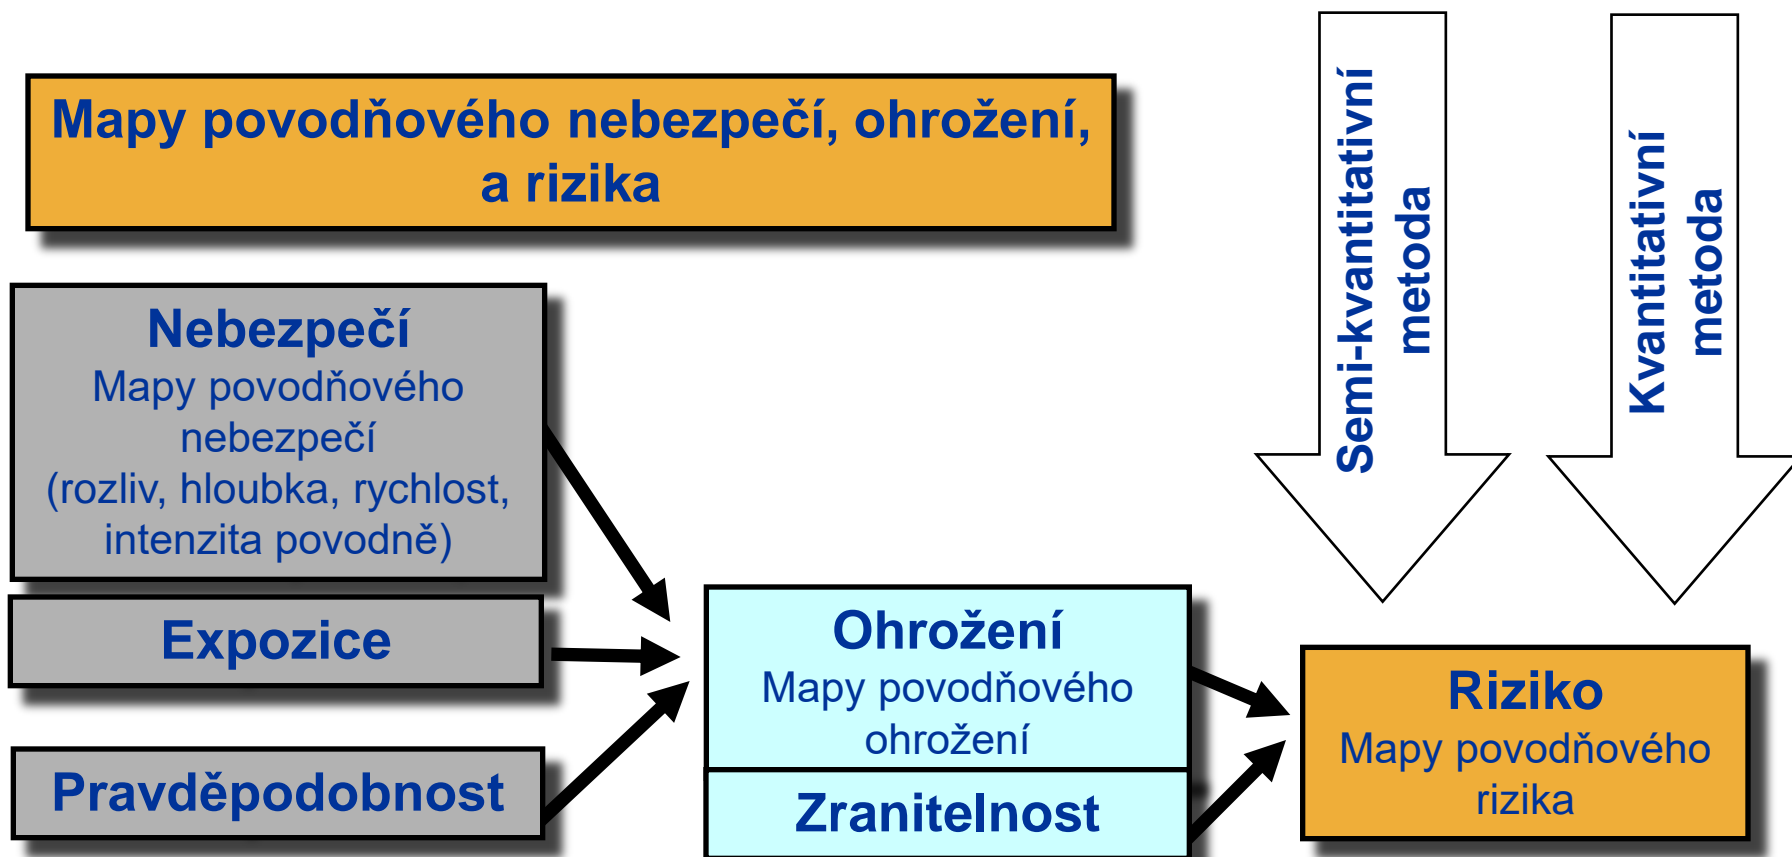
Mapy povodňového nebezpečí, ohrožení, a rizika

Semi-kvantitativní metoda

Kvantitativní metoda

Nebezpečí
Mapy povodňového nebezpečí
(rozliv, hloubka, rychlost, intenzita povodně)

Expozice

Pravděpodobnost

Ohrožení
Mapy povodňového ohrožení

Zranitelnost

Riziko
Mapy povodňového rizika